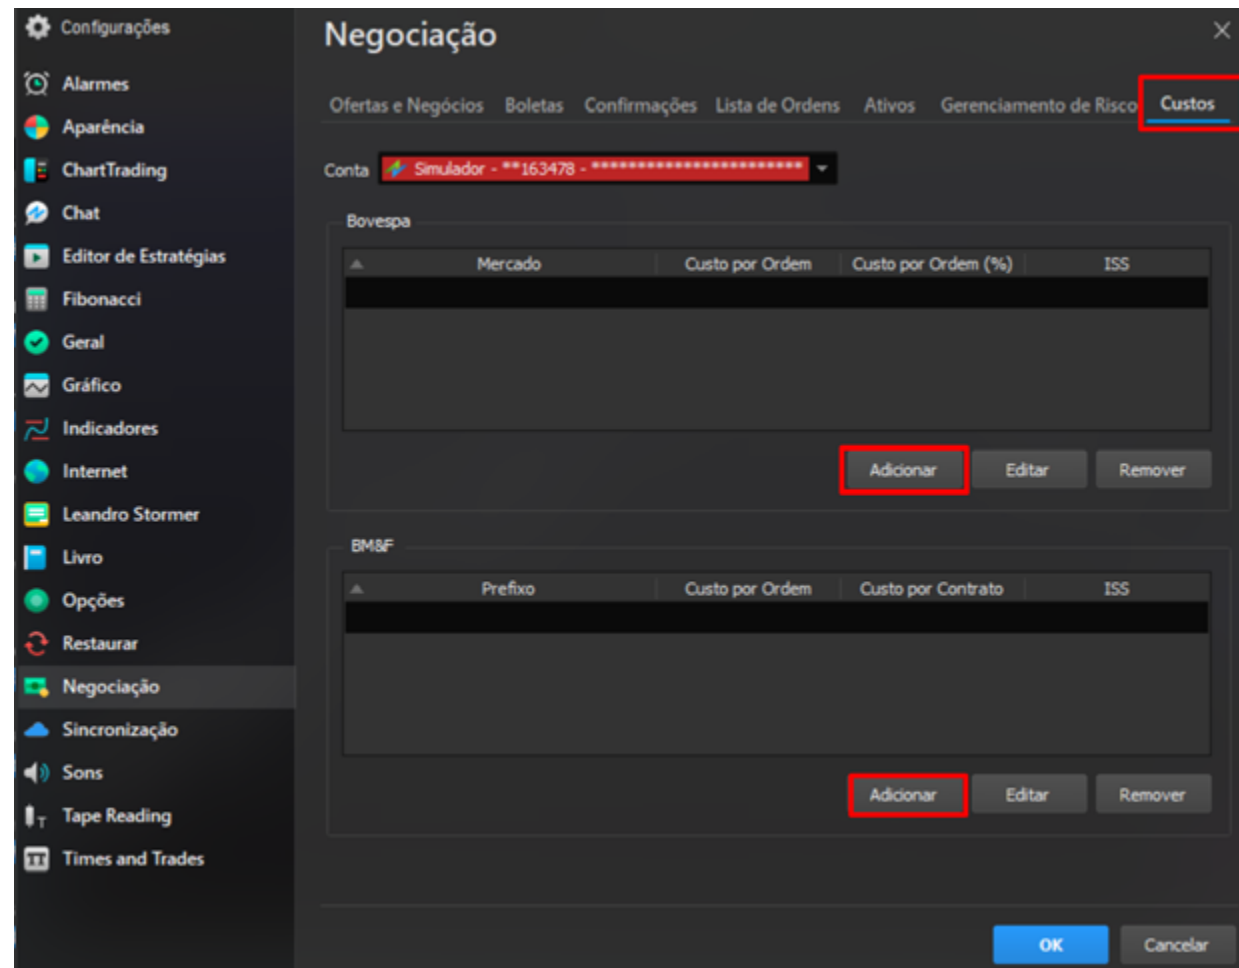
Configurações
Alarmes
Aparência
ChartTrading
Chat
Editor de Estratégias
Fibonacci
Geral
Gráfico
Indicadores
Internet
Leandro Stormer
Livro
Opções
Restaurar
Negociação
Sincronização
Sons
Tape Reading
Times and Trades

Negociação

Ofertas e Negócios | Boletas | Confirmações | Lista de Ordens | Ativos | Gerenciamento de Risco | Custos

Conta Simulador - **163478 - ***********************

Bovespa

| Mercado | Custo por Ordem | Custo por Ordem (%) | ISS |
|---|---|---|---|

Adicionar Editar Remover

BM&F

| Prefixo | Custo por Ordem | Custo por Contrato | ISS |
|---|---|---|---|

Adicionar Editar Remover

OK Cancelar